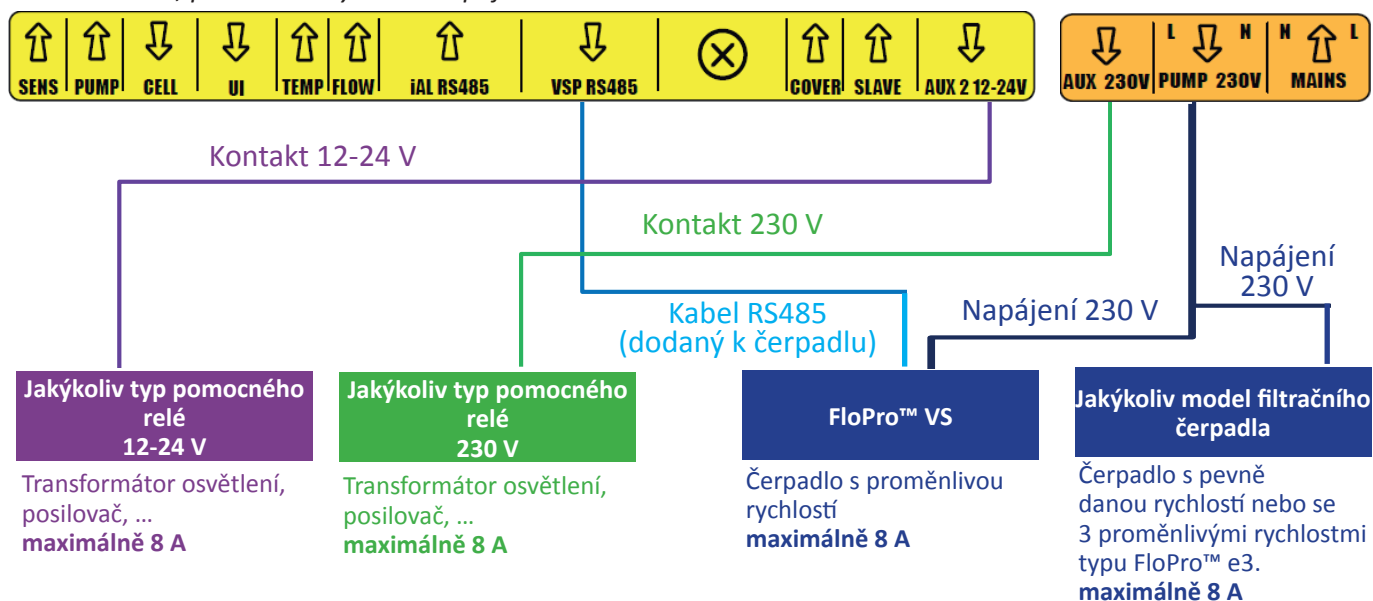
SENS PUMP CELL UI TEMP FLOW iAL RS485 VSP RS485 COVER SLAVE AUX 2 12-24V

AUX 230V L PUMP 230V N N MAINS L

Kontakt 12-24 V

Kontakt 230 V

Napájení 230 V

Kabel RS485 (dodaný k čerpadlu)

Napájení 230 V

Jakýkoliv typ pomocného relé 12-24 V

Transformátor osvětlení, posilovač, …
maximálně 8 A

Jakýkoliv typ pomocného relé 230 V

Transformátor osvětlení, posilovač, …
maximálně 8 A

FloPro™ VS

Čerpadlo s proměnlivou rychlostí
maximálně 8 A

Jakýkoliv model filtračního čerpadla

Čerpadlo s pevně danou rychlostí nebo se 3 proměnlivými rychlostmi typu FloPro™ e3.
maximálně 8 A